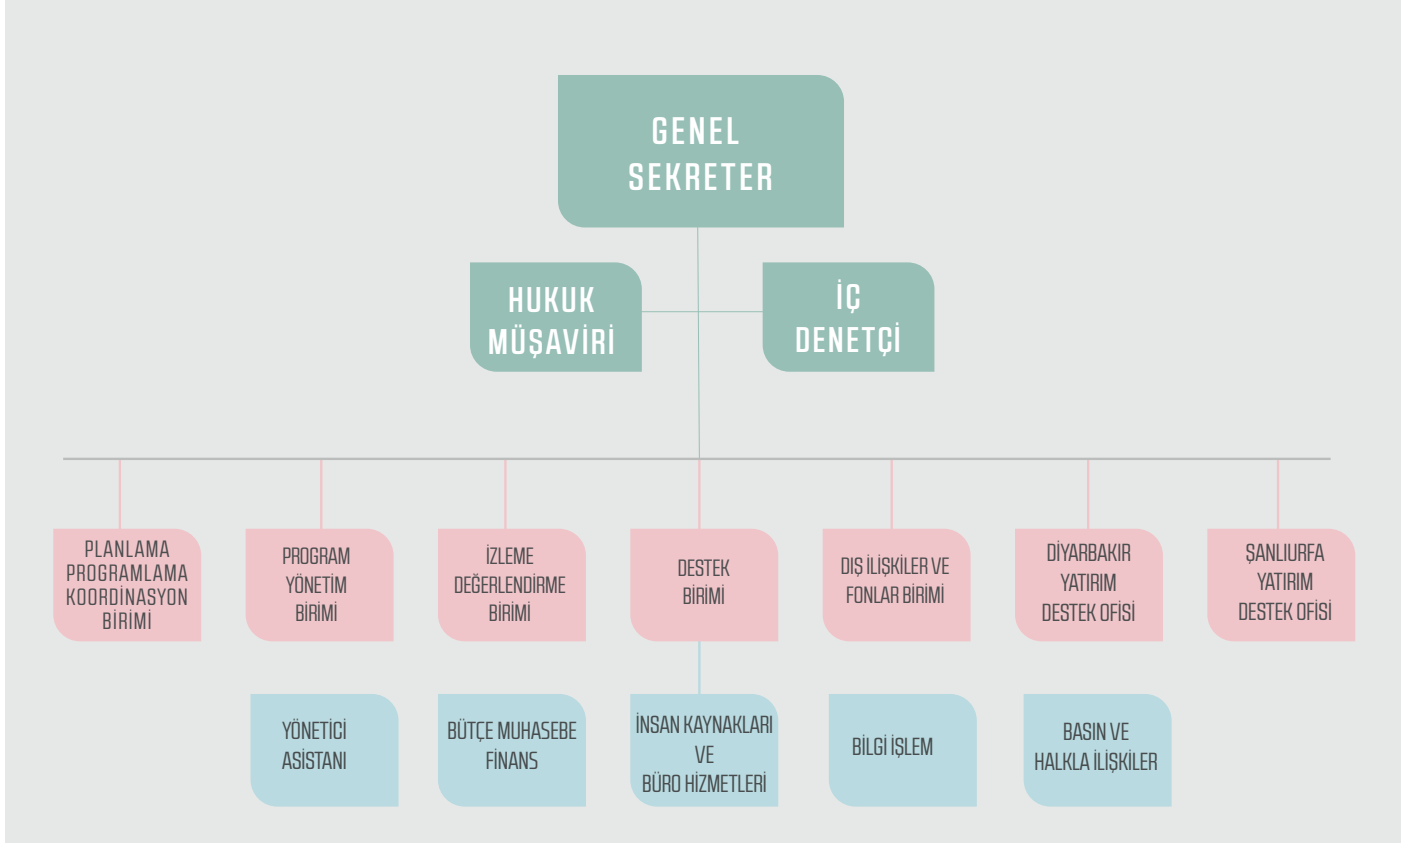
GENEL SEKRETER

HUKUK MÜŞAVİRİ

İÇ DENETÇİ

PLANLAMA PROGRAMLAMA KOORDİNASYON BİRİMİ

PROGRAM YÖNETİM BİRİMİ

İZLEME DEĞERLENDİRME BİRİMİ

DESTEK BİRİMİ

DIŞ İLİŞKİLER VE FONLAR BİRİMİ

DİYARBAKIR YATIRIM DESTEK OFİSİ

ŞANLIURFA YATIRIM DESTEK OFİSİ

YÖNETİCİ ASİSTANI

BÜTÇE MUHASEBE FİNANS

İNSAN KAYNAKLARI VE BÜRO HİZMETLERİ

BİLGİ İŞLEM

BASIN VE HALKLA İLİŞKİLER